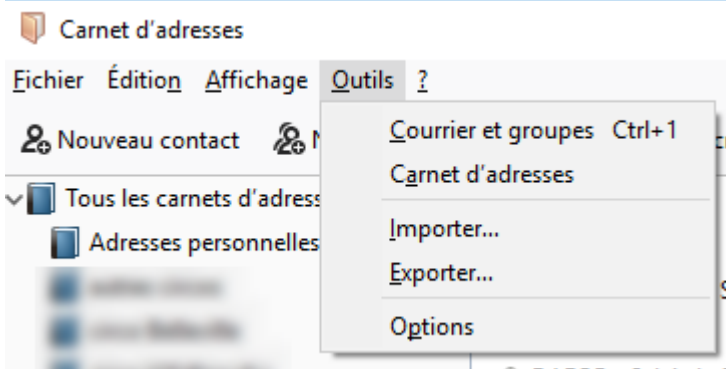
Carnet d'adresses

Fichier Édition Affichage Outils ?

Nouveau contact N

Tous les carnets d'adress

Adresses personnelles

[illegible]

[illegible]

Courrier et groupes Ctrl+1

Carnet d'adresses

Importer...

Exporter...

Options